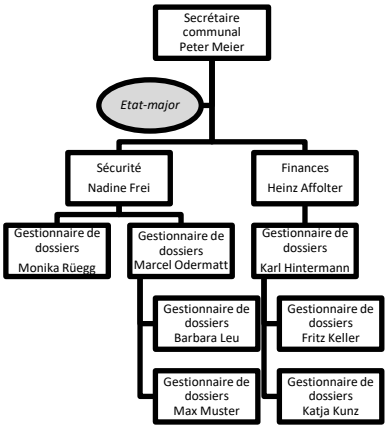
Secrétaire communal
Peter Meier

Etat-major

Sécurité
Nadine Frei

Finances
Heinz Affolter

Gestionnaire de dossiers
Monika Rüegg

Gestionnaire de dossiers
Marcel Odermatt

Gestionnaire de dossiers
Barbara Leu

Gestionnaire de dossiers
Max Muster

Gestionnaire de dossiers
Karl Hintermann

Gestionnaire de dossiers
Fritz Keller

Gestionnaire de dossiers
Katja Kunz